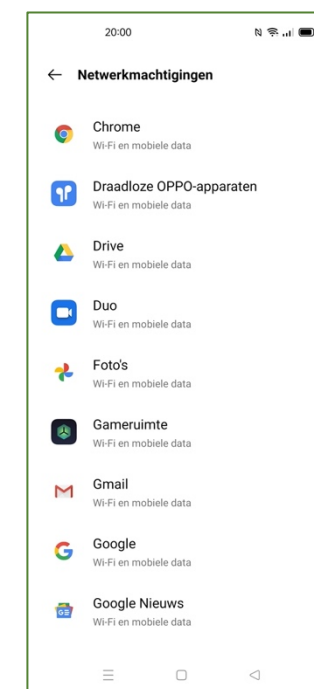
20:00

← Netwerkmachtigingen

Chrome
Wi-Fi en mobiele data

Draadloze OPPO-apparaten
Wi-Fi en mobiele data

Drive
Wi-Fi en mobiele data

Duo
Wi-Fi en mobiele data

Foto's
Wi-Fi en mobiele data

Gameruimte
Wi-Fi en mobiele data

Gmail
Wi-Fi en mobiele data

Google
Wi-Fi en mobiele data

Google Nieuws
Wi-Fi en mobiele data